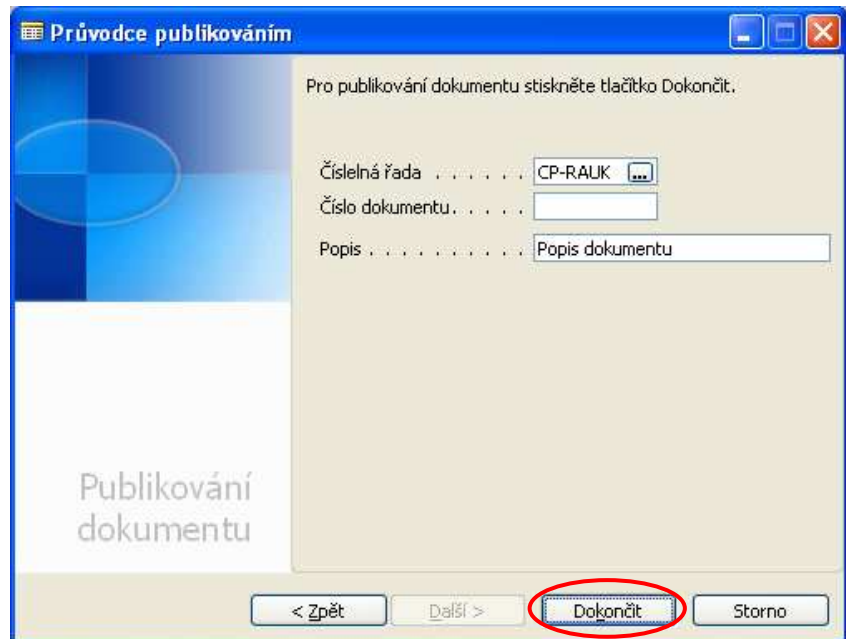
Průvodce publikováním

Pro publikování dokumentu stiskněte tlačítko Dokončit.

Číslelná řada . . . . . . . CP-RAUK ...
Číslo dokumentu. . . . .
Popis . . . . . . . . . . . Popis dokumentu

Publikování dokumentu

< Zpět
Další >
Dokončit
Storno